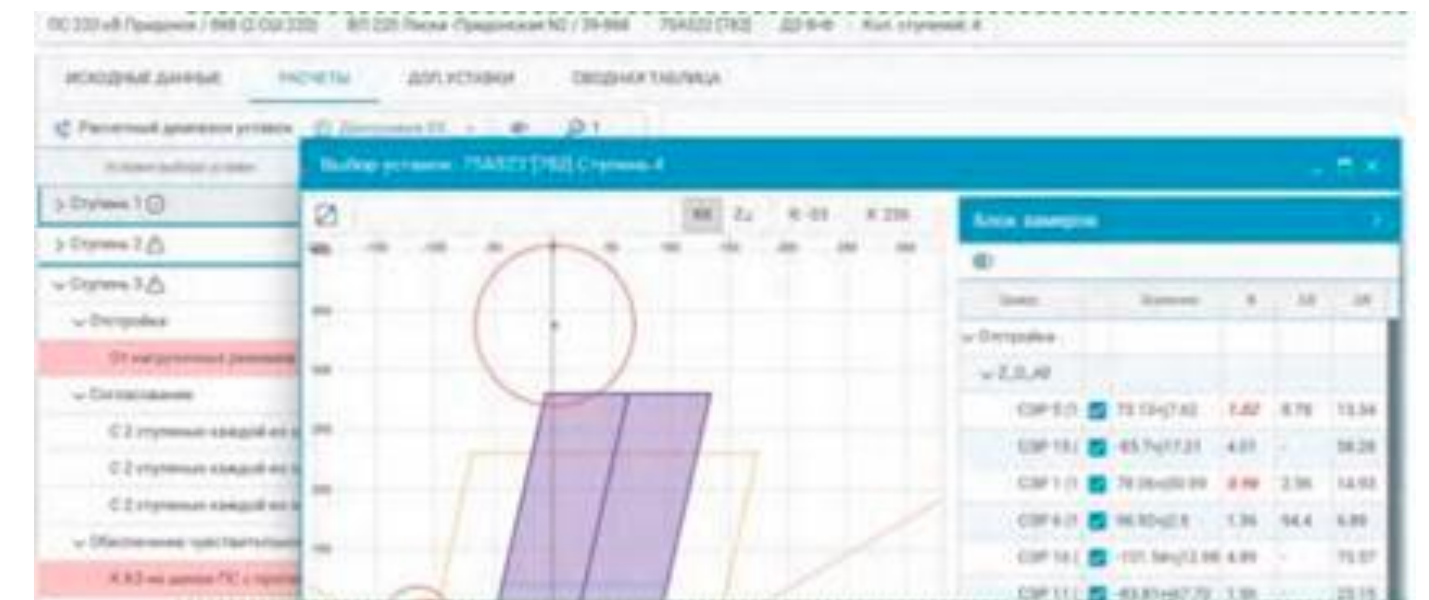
ПС 330 кВ Придонская / 698 (2 СШ 220) ВЛ 220 Лиски -Придонская N2 / 39-868 75А023 [782] ДЗ 6-ф Кол. ступеней: 4

ИСХОДНЫЕ ДАННЫЕ РАСЧЕТЫ ДОП. УСТАВКИ СВОДНАЯ ТАБЛИЦА

Расчетный диапазон уставок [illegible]

Выбор уставки: 75А023 [782] Ступень 4

> Ступень 1
> Ступень 2
v Ступень 3
v Отстройка
От нагрузочных режимов
v Согласование
С 2 ступенью каждой из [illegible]
С 2 ступенью каждой из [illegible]
С 2 ступенью каждой из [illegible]
v Обеспечение чувствительности
К КЗ на шинах ПС с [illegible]

Блок замеров

v Отстройка
v Z_0_All
CSF 5 (1 73.13+j7.62 7.82 8.76 13.54
CSF 15 ( -65.7+j17.21 4.01 - 58.28
CSF 1 (1 79.26+j50.99 8.98 2.36 14.93
CSF 6 (1 96.92+j2.6 1.36 94.4 6.89
CSF 16 ( -131.56+j13.98 6.89 - 75.07
CSF 11 ( -63.81+j47.73 1.98 - 23.15